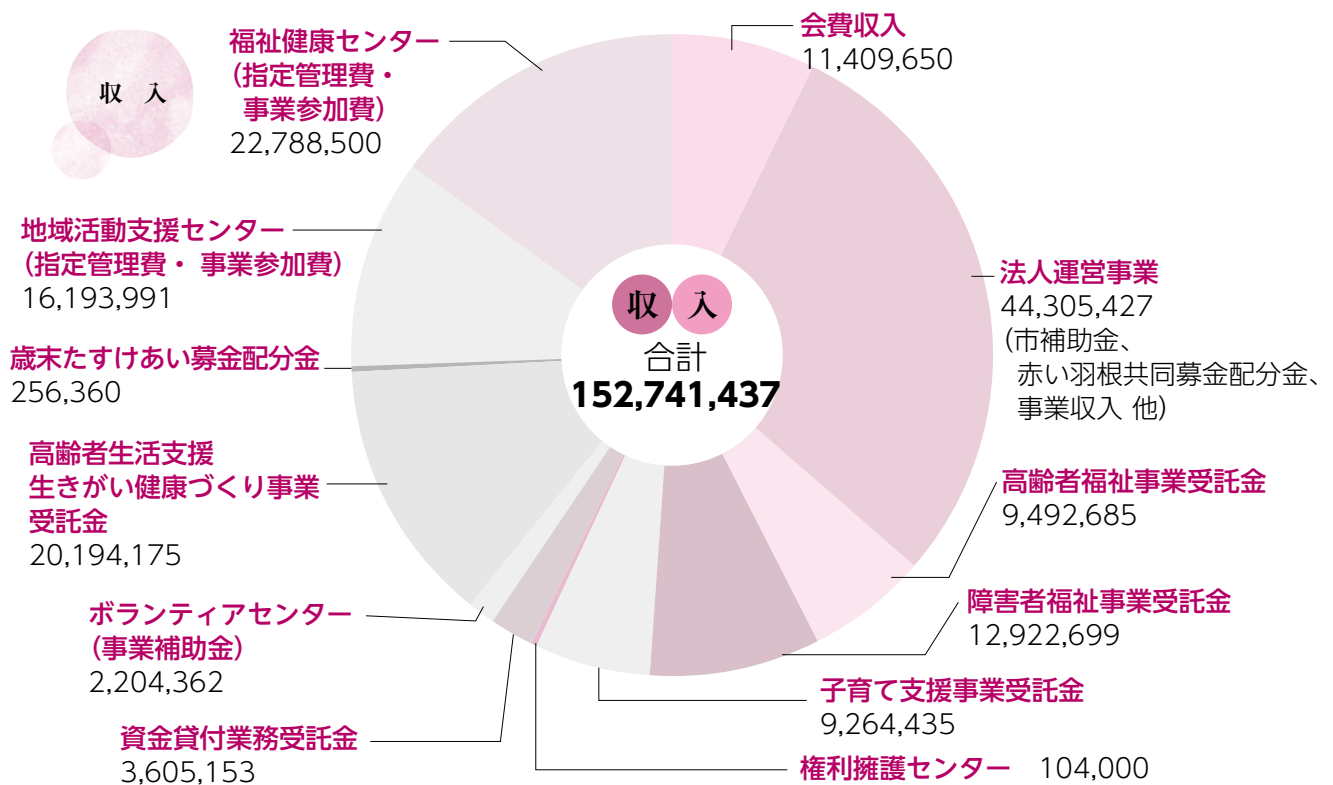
収　入

福祉健康センター（指定管理費・事業参加費）
22,788,500

会費収入
11,409,650

地域活動支援センター（指定管理費・事業参加費）
16,193,991

法人運営事業
44,305,427
（市補助金、赤い羽根共同募金配分金、事業収入 他）

歳末たすけあい募金配分金
256,360

収 入
合計
152,741,437

高齢者生活支援生きがい健康づくり事業受託金
20,194,175

高齢者福祉事業受託金
9,492,685

ボランティアセンター（事業補助金）
2,204,362

障害者福祉事業受託金
12,922,699

子育て支援事業受託金
9,264,435

資金貸付業務受託金
3,605,153

権利擁護センター　104,000